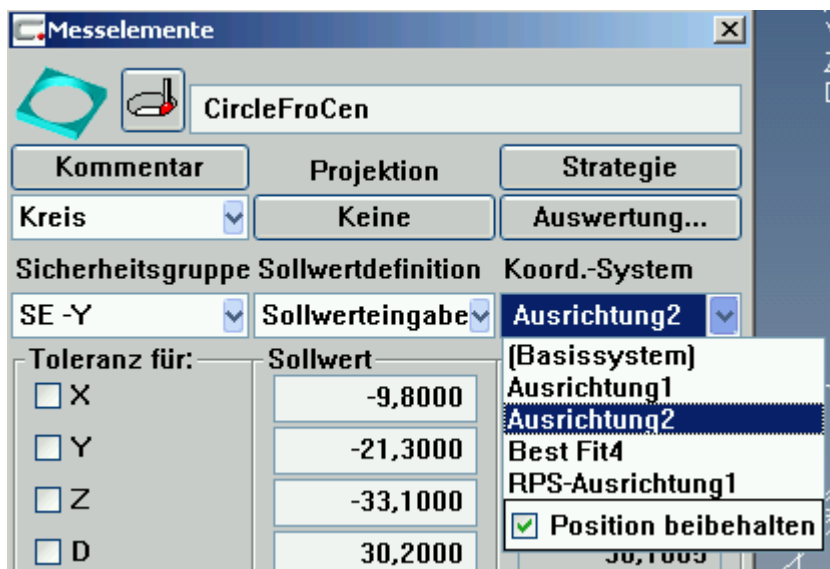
Messelemente

CircleFroCen

Kommentar
Projektion
Strategie
Kreis
Keine
Auswertung...

Sicherheitsgruppe Sollwertdefinition Koord.-System
SE -Y
Sollwerteingabe
Ausrichtung2

Toleranz für:
Sollwert
X -9,8000
Y -21,3000
Z -33,1000
D 30,2000

(Basissystem)
Ausrichtung1
Ausrichtung2
Best Fit4
RPS-Ausrichtung1
Position beibehalten

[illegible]